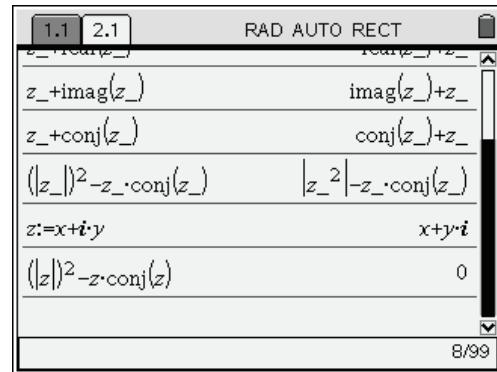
1.1 2.1 RAD AUTO RECT

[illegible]

$z\_+\text{imag}(z\_)$ $\text{imag}(z\_)+z\_$

$z\_+\text{conj}(z\_)$ $\text{conj}(z\_)+z\_$

$(|z\_|)^2-z\_\cdot\text{conj}(z\_)$ $|z\_^2|-z\_\cdot\text{conj}(z\_)$

$z:=x+i\cdot y$ $x+y\cdot i$

$(|z|)^2-z\cdot\text{conj}(z)$ $0$

8/99